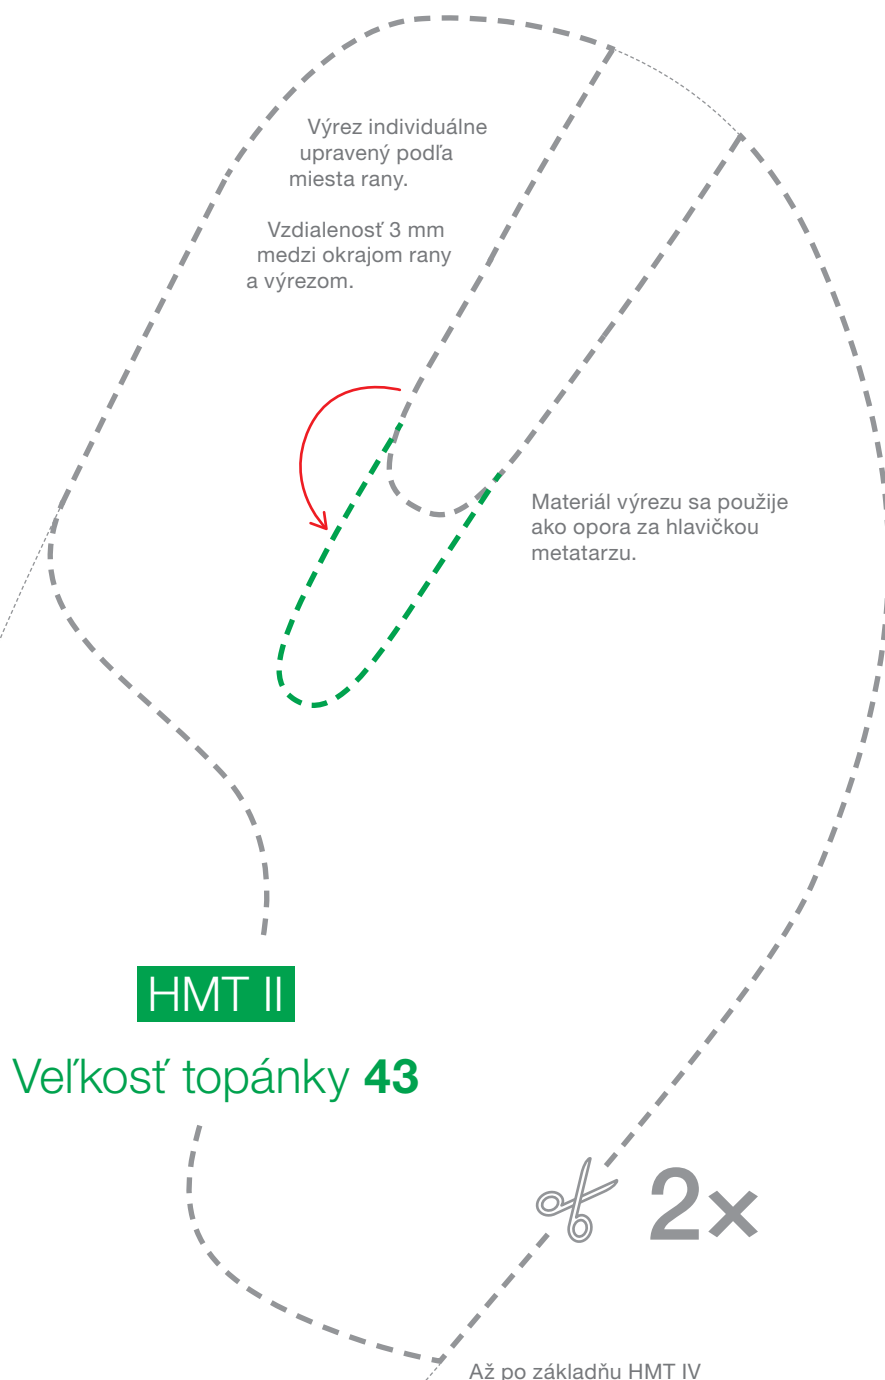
Výrez individuálne upravený podľa miesta rany.

Vzdialenosť 3 mm medzi okrajom rany a výrezom.

Materiál výrezu sa použije ako opora za hlavičkou metatarzu.

HMT II

Veľkosť topánky 43

2x

Až po základňu HMT IV